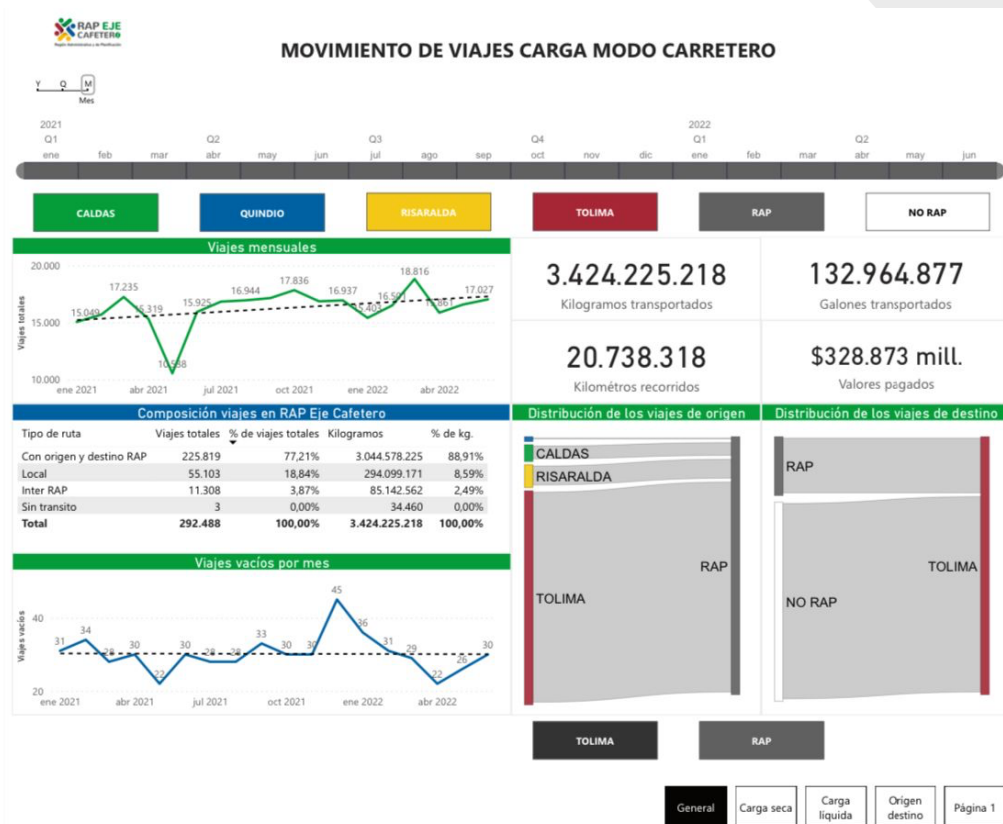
RAP EJE CAFETERO
Región Administrativa y de Planificación

MOVIMIENTO DE VIAJES CARGA MODO CARRETERO

Y Q M
Mes

2021
Q1
ene feb mar
Q2
abr may jun
Q3
jul ago sep
Q4
oct nov dic
2022
Q1
ene feb mar
Q2
abr may jun

CALDAS
QUINDIO
RISARALDA
TOLIMA
RAP
NO RAP

Viajes mensuales
20.000
15.000
10.000
Viajes totales
15.049
17.235
15.319
10.558
15.925
16.944
17.836
16.937
15.401
16.591
18.816
15.867
17.027
ene 2021
abr 2021
jul 2021
oct 2021
ene 2022
abr 2022

3.424.225.218
Kilogramos transportados

132.964.877
Galones transportados

20.738.318
Kilométros recorridos

$328.873 mill.
Valores pagados

Composición viajes en RAP Eje Cafetero

| Tipo de ruta | Viajes totales | % de viajes totales | Kilogramos | % de kg. |
|---|---|---|---|---|
| Con origen y destino RAP | 225.819 | 77,21% | 3.044.578.225 | 88,91% |
| Local | 55.103 | 18,84% | 294.099.171 | 8,59% |
| Inter RAP | 11.308 | 3,87% | 85.142.562 | 2,49% |
| Sin transito | 3 | 0,00% | 34.460 | 0,00% |
| Total | 292.488 | 100,00% | 3.424.225.218 | 100,00% |

Distribución de los viajes de origen
CALDAS
RISARALDA
TOLIMA
RAP

Distribución de los viajes de destino
RAP
NO RAP
TOLIMA

Viajes vacíos por mes
40
20
Viajes vacíos
31
34
28
30
22
30
28
28
33
30
30
45
36
31
29
22
26
30
ene 2021
abr 2021
jul 2021
oct 2021
ene 2022
abr 2022

TOLIMA
RAP

General
Carga seca
Carga liquida
Origen destino
Página 1